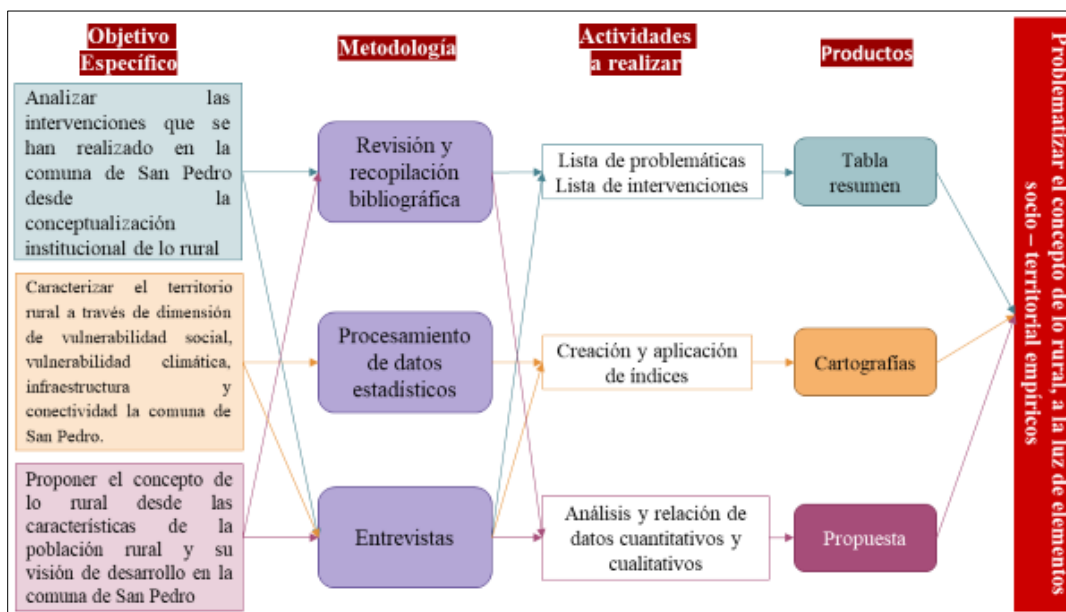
Objetivo Específico

Metodología

Actividades a realizar

Productos

Analizar las intervenciones que se han realizado en la comuna de San Pedro desde la conceptualización institucional de lo rural

Caracterizar el territorio rural a través de dimensión de vulnerabilidad social, vulnerabilidad climática, infraestructura y conectividad la comuna de San Pedro.

Proponer el concepto de lo rural desde las características de la población rural y su visión de desarrollo en la comuna de San Pedro

Revisión y recopilación bibliográfica

Procesamiento de datos estadísticos

Entrevistas

Lista de problemáticas
Lista de intervenciones

Creación y aplicación de índices

Análisis y relación de datos cuantitativos y cualitativos

Tabla resumen

Cartografías

Propuesta

Problematizar el concepto de lo rural, a la luz de elementos socio – territorial empíricos